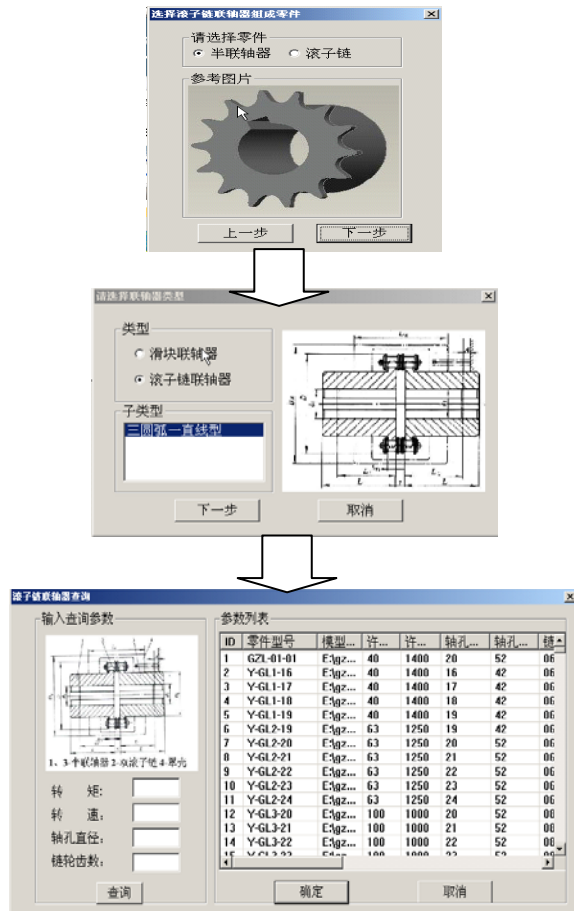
选择滚子链联轴器组成零件

请选择零件
半联轴器　滚子链

参考图片

上一步　下一步

请选择联轴器类型

类型
滑块联轴器
滚子链联轴器

子类型
三圆弧一直线型

下一步　取消

滚子链联轴器查询

输入查询参数

1、3-半联轴器 2-双滚子链 4-罩壳

转　矩:
转　速:
轴孔直径:
链轮齿数:

查询

参数列表

| ID | 零件型号 | 模型... | 许... | 许... | 轴孔... | 轴孔... | 链 |
|---|---|---|---|---|---|---|---|
| 1 | GZL-01-01 | E:\gz... | 40 | 1400 | 20 | 52 | 06 |
| 2 | Y-GL1-16 | E:\gz... | 40 | 1400 | 16 | 42 | 06 |
| 3 | Y-GL1-17 | E:\gz... | 40 | 1400 | 17 | 42 | 06 |
| 4 | Y-GL1-18 | E:\gz... | 40 | 1400 | 18 | 42 | 06 |
| 5 | Y-GL1-19 | E:\gz... | 40 | 1400 | 19 | 42 | 06 |
| 6 | Y-GL2-19 | E:\gz... | 63 | 1250 | 19 | 42 | 06 |
| 7 | Y-GL2-20 | E:\gz... | 63 | 1250 | 20 | 52 | 06 |
| 8 | Y-GL2-21 | E:\gz... | 63 | 1250 | 21 | 52 | 06 |
| 9 | Y-GL2-22 | E:\gz... | 63 | 1250 | 22 | 52 | 06 |
| 10 | Y-GL2-23 | E:\gz... | 63 | 1250 | 23 | 52 | 06 |
| 11 | Y-GL2-24 | E:\gz... | 63 | 1250 | 24 | 52 | 06 |
| 12 | Y-GL3-20 | E:\gz... | 100 | 1000 | 20 | 52 | 08 |
| 13 | Y-GL3-21 | E:\gz... | 100 | 1000 | 21 | 52 | 08 |
| 14 | Y-GL3-22 | E:\gz... | 100 | 1000 | 22 | 52 | 08 |

确定　取消